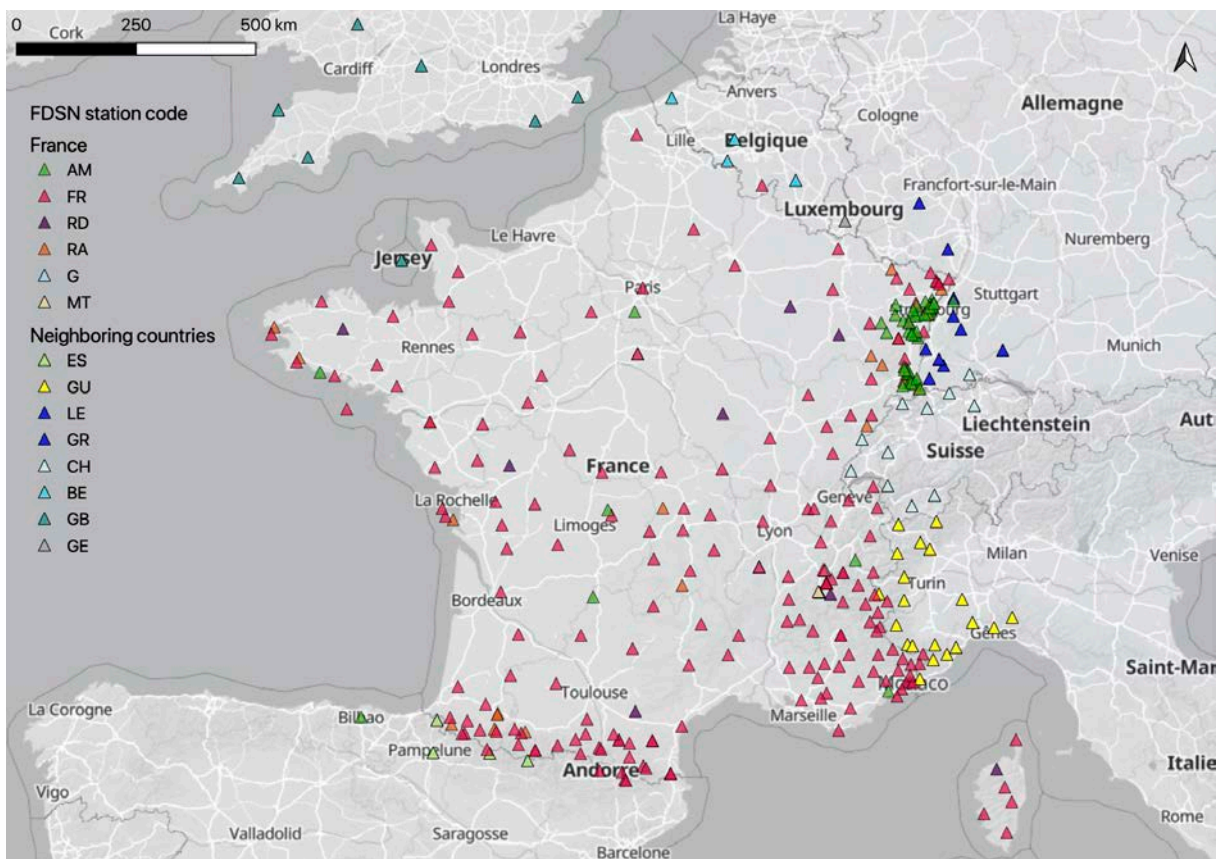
0 250 500 km

Cork
Cardiff
Londres
La Haye
Anvers
Lille
Belgique
Cologne
Allemagne
Francfort-sur-le-Main
Luxembourg
Nuremberg
Le Havre
Jersey
Paris
Stuttgart
Strasbourg
Rennes
Munich
Liechtenstein
Auti
Suisse
France
La Rochelle
Limoges
Genève
Lyon
Milan
Venise
Turin
Bordeaux
Gênes
Saint-Mar
Toulouse
Monaco
Marseille
La Corogne
Bilbao
Pampelune
Andorre
Italie
Vigo
Rome
Valladolid
Saragosse
Barcelone

FDSN station code
France
AM
FR
RD
RA
G
MT
Neighboring countries
ES
GU
LE
GR
CH
BE
GB
GE